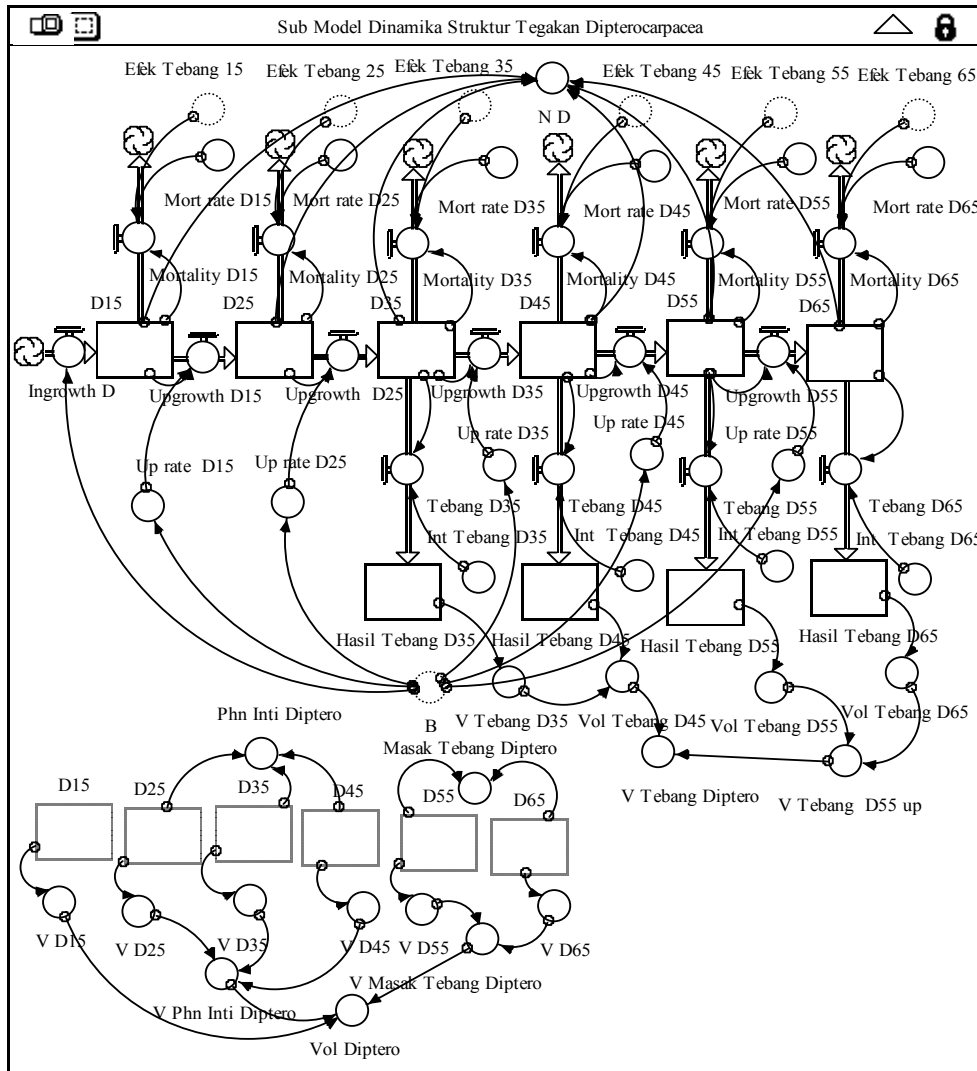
Sub Model Dinamika Struktur Tegakan Dipterocarpacea

Efek Tebang 15
Efek Tebang 25
Efek Tebang 35
N D
Efek Tebang 45
Efek Tebang 55
Efek Tebang 65

Mort rate D15
Mort rate D25
Mort rate D35
Mort rate D45
Mort rate D55
Mort rate D65

Mortality D15
Mortality D25
Mortality D35
Mortality D45
Mortality D55
Mortality D65

D15
D25
D35
D45
D55
D65

Ingrowth D
Upgrowth D15
Upgrowth D25
Upgrowth D35
Upgrowth D45
Upgrowth D55

Up rate D15
Up rate D25
Up rate D35
Up rate D45
Up rate D55

Tebang D35
Tebang D45
Tebang D55
Tebang D65

Int Tebang D35
Int Tebang D45
Int Tebang D55
Int Tebang D65

Hasil Tebang D35
Hasil Tebang D45
Hasil Tebang D55
Hasil Tebang D65

B
V Tebang D35
Vol Tebang D45
Vol Tebang D55
Vol Tebang D65
V Tebang Diptero
V Tebang D55 up

Phn Inti Diptero
Masak Tebang Diptero
D15
D25
D35
D45
D55
D65

V D15
V D25
V D35
V D45
V D55
V D65
V Masak Tebang Diptero
V Phn Inti Diptero
Vol Diptero